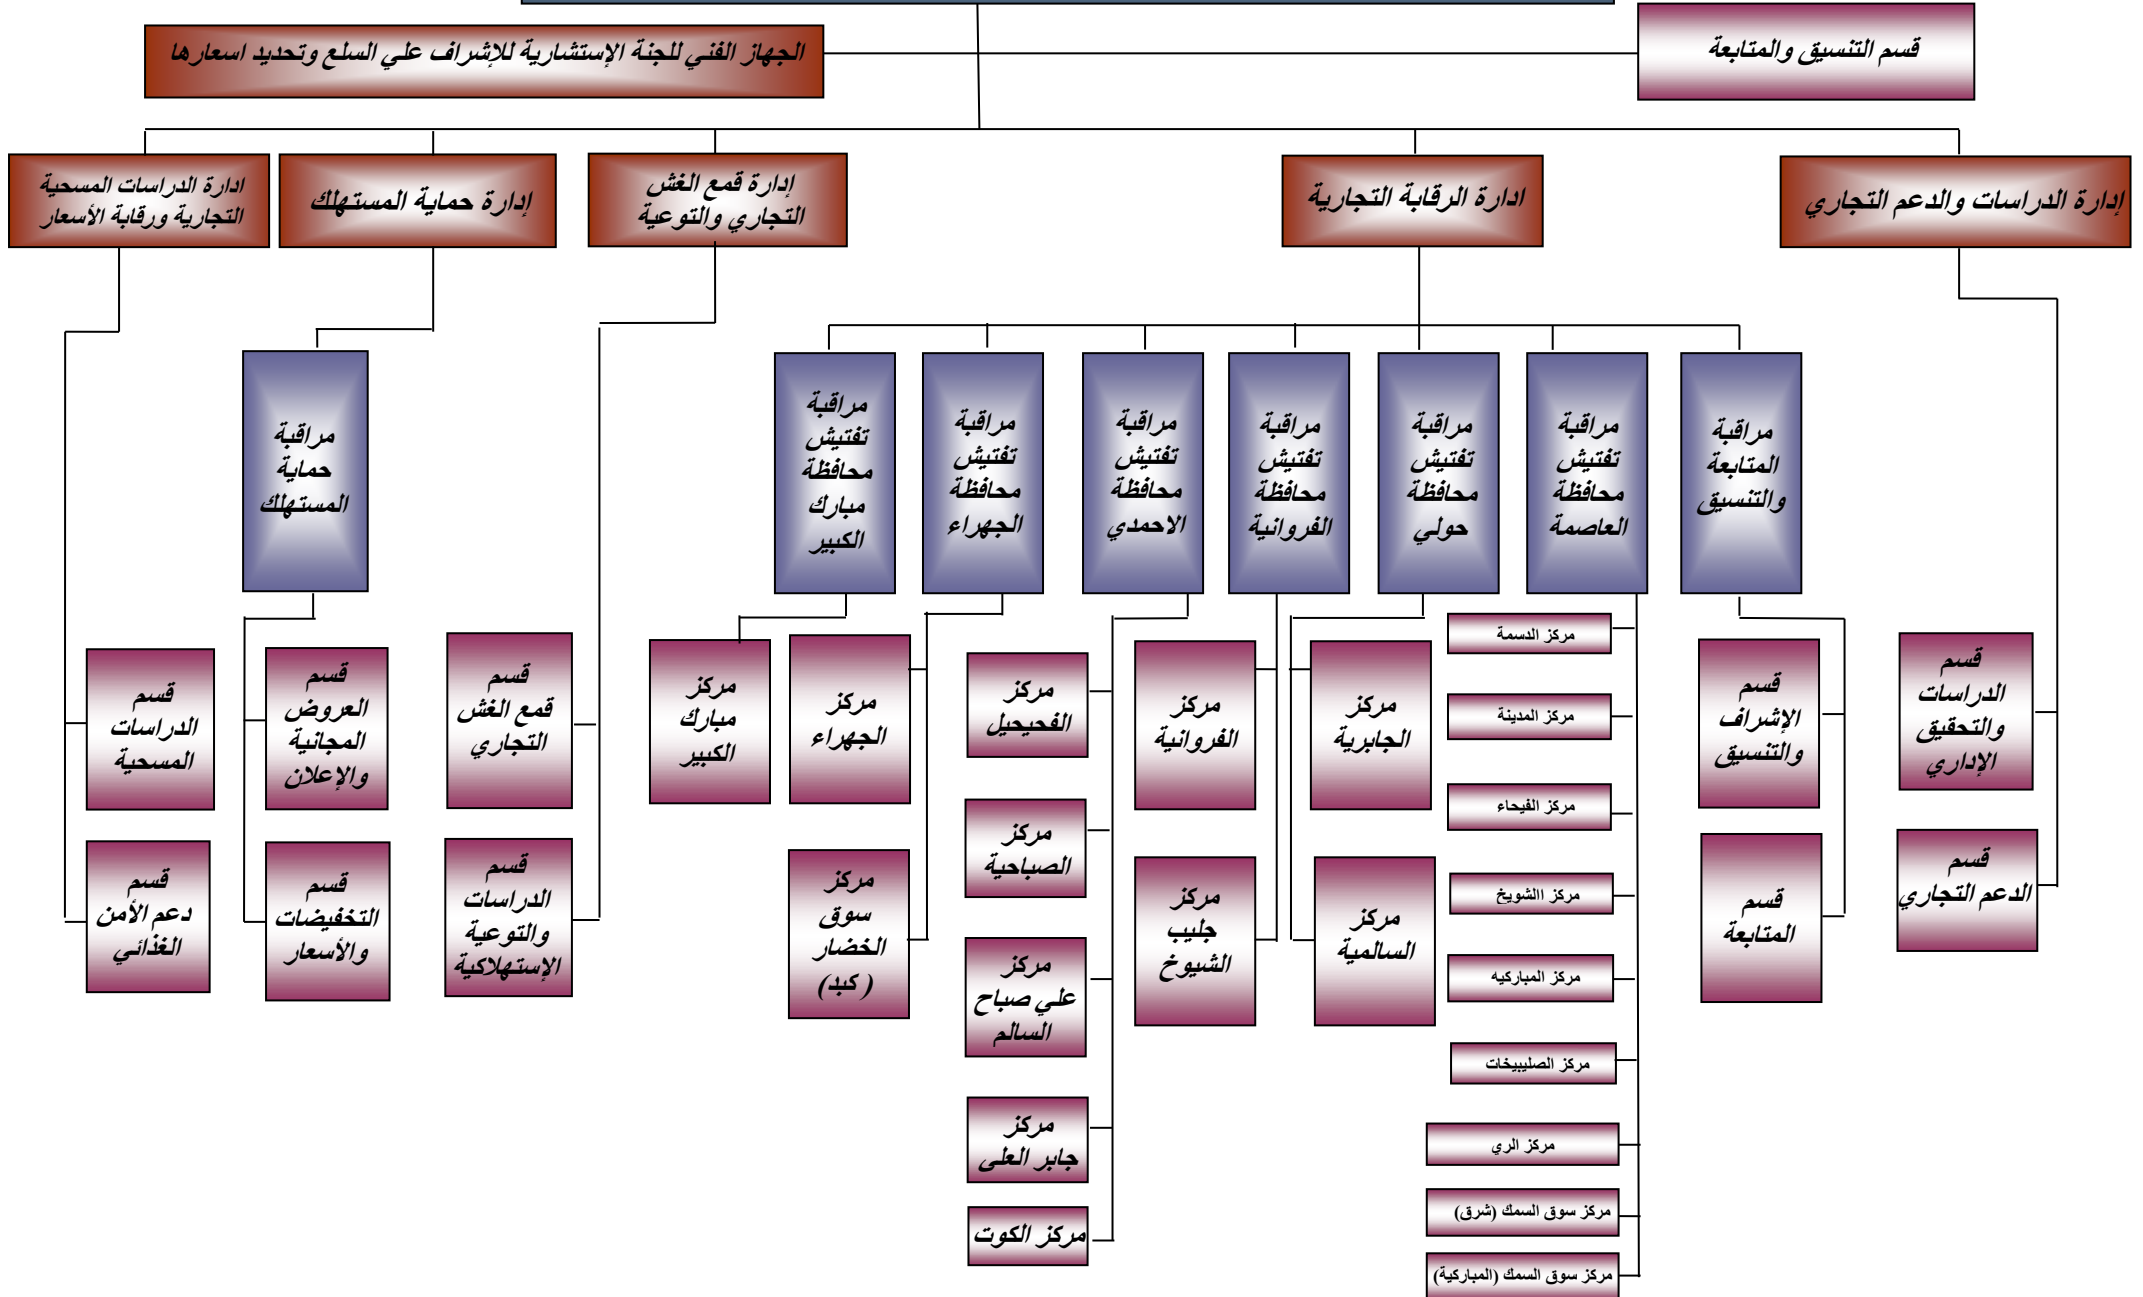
قسم التنسيق والمتابعة

الجهاز الفني للجنة الإستشارية للإشراف علي السلع وتحديد اسعارها

إدارة الدراسات والدعم التجاري

ادارة الرقابة التجارية

إدارة قمع الغش التجاري والتوعية

إدارة حماية المستهلك

ادارة الدراسات المسحية التجارية ورقابة الأسعار

مراقبة المتابعة والتنسيق

مراقبة تفتيش محافظة العاصمة

مراقبة تفتيش محافظة حولي

مراقبة تفتيش محافظة الفروانية

مراقبة تفتيش محافظة الاحمدي

مراقبة تفتيش محافظة الجهراء

مراقبة تفتيش محافظة مبارك الكبير

مراقبة حماية المستهلك

قسم الدراسات والتحقيق الإداري

قسم الدعم التجاري

قسم الإشراف والتنسيق

قسم المتابعة

مركز الدسمة

مركز المدينة

مركز الفيحاء

مركز الشويخ

مركز المباركيه

مركز الصليبيخات

مركز الري

مركز سوق السمك (شرق)

مركز سوق السمك (المباركية)

مركز الجابرية

مركز السالمية

مركز الفروانية

مركز جليب الشيوخ

مركز الفحيحيل

مركز الصباحية

مركز علي صباح السالم

مركز جابر العلى

مركز الكوت

مركز الجهراء

مركز سوق الخضار (كبد)

مركز مبارك الكبير

قسم قمع الغش التجاري

قسم الدراسات والتوعية الإستهلاكية

قسم العروض المجانية والإعلان

قسم التخفيضات والأسعار

قسم الدراسات المسحية

قسم دعم الأمن الغذائي